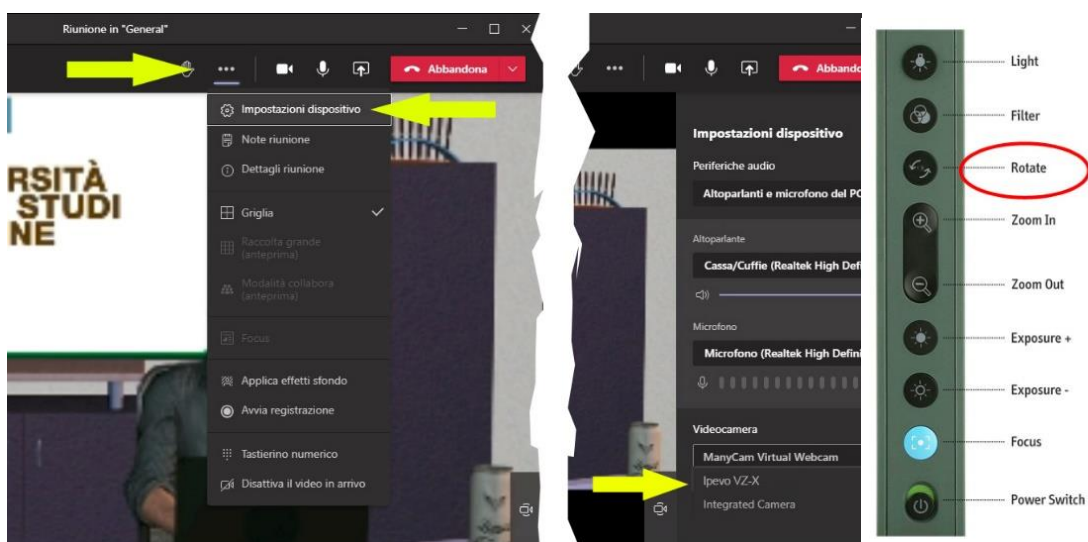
Riunione in "General"

Abbandona

Impostazioni dispositivo
Note riunione
Dettagli riunione
Griglia
Raccolta grande (anteprima)
Modalità collabora (anteprima)
Focus
Applica effetti sfondo
Avvia registrazione
Tastierino numerico
Disattiva il video in arrivo

RSITÀ
STUDI
NE

Abbando

Impostazioni dispositivo
Periferiche audio
Altoparlanti e microfono del PC
Altoparlante
Cassa/Cuffie (Realtek High Defi
Microfono
Microfono (Realtek High Defini
Videocamera
ManyCam Virtual Webcam
Ipevo VZ-X
Integrated Camera

Light
Filter
Rotate
Zoom In
Zoom Out
Exposure +
Exposure -
Focus
Power Switch